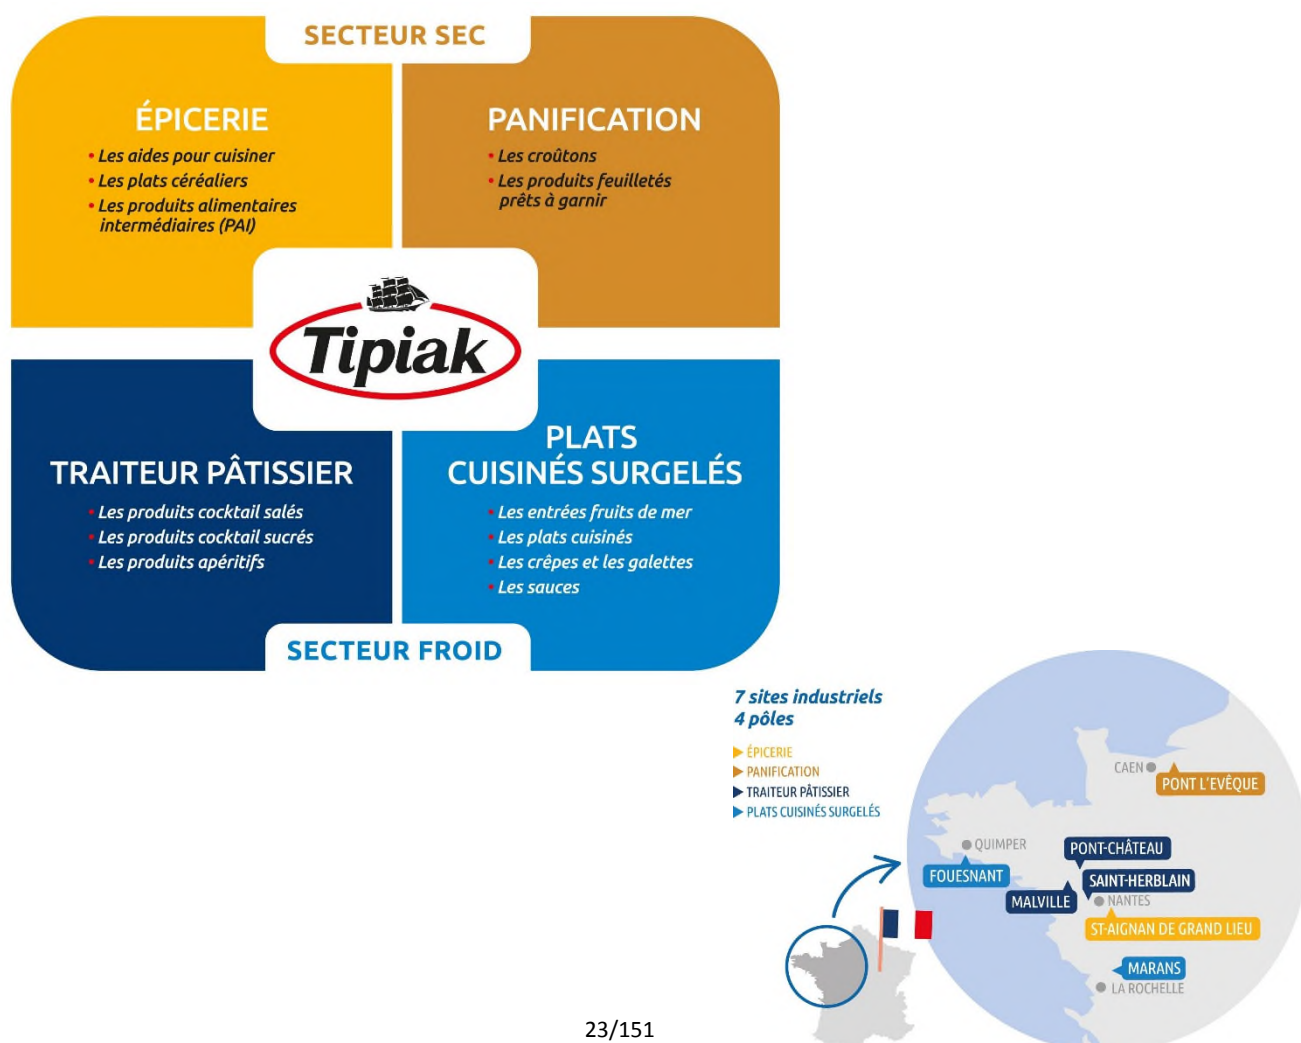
SECTEUR SEC

ÉPICERIE
• Les aides pour cuisiner
• Les plats céréaliers
• Les produits alimentaires intermédiaires (PAI)

PANIFICATION
• Les croûtons
• Les produits feuilletés prêts à garnir

Tipiak

TRAITEUR PÂTISSIER
• Les produits cocktail salés
• Les produits cocktail sucrés
• Les produits apéritifs

PLATS CUISINÉS SURGELÉS
• Les entrées fruits de mer
• Les plats cuisinés
• Les crêpes et les galettes
• Les sauces

SECTEUR FROID

7 sites industriels
4 pôles

ÉPICERIE
PANIFICATION
TRAITEUR PÂTISSIER
PLATS CUISINÉS SURGELÉS

CAEN
PONT L'EVÊQUE
QUIMPER
PONT-CHÂTEAU
FOUESNANT
SAINT-HERBLAIN
MALVILLE
NANTES
ST-AIGNAN DE GRAND LIEU
MARANS
LA ROCHELLE

23/151